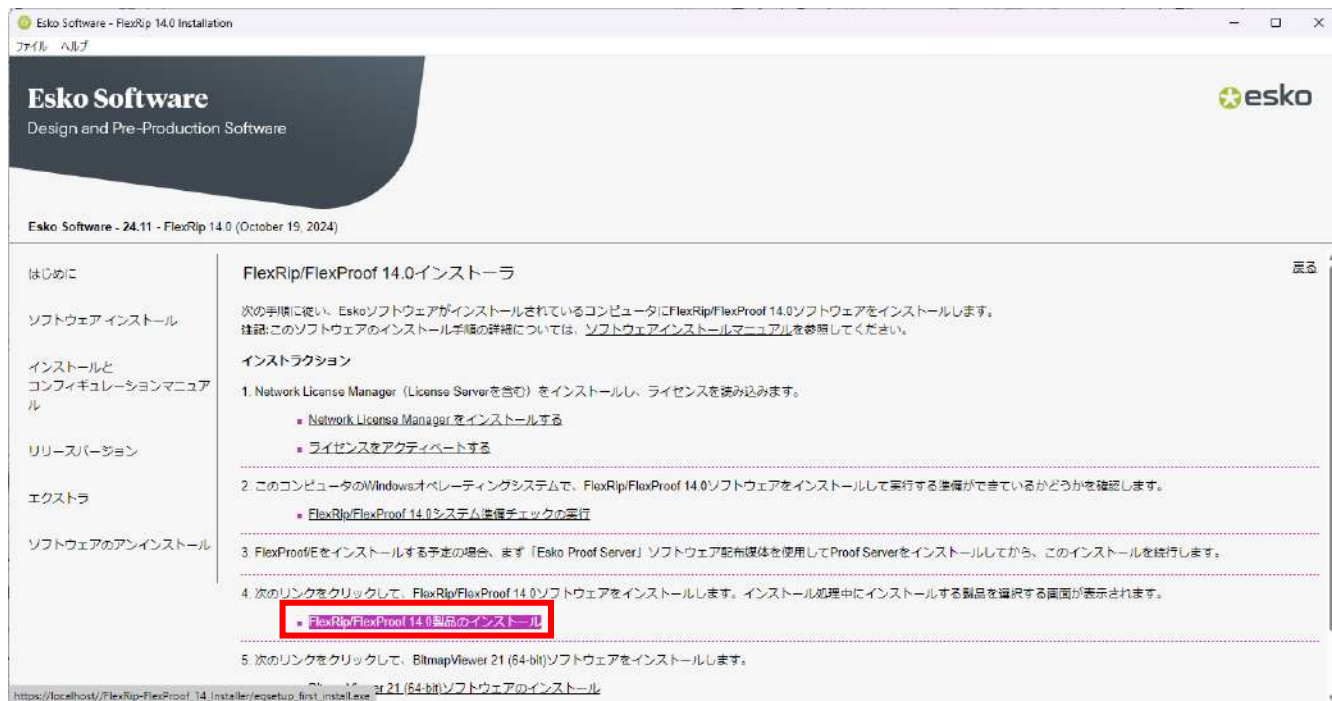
Esko Software - FlexRip 14.0 Installation

ファイル ヘルプ

Esko Software
Design and Pre-Production Software

esko

Esko Software - 24.11 - FlexRip 14.0 (October 19, 2024)

はじめに

ソフトウェア インストール

インストールと コンフィギュレーションマニュアル

リリースバージョン

エクストラ

ソフトウェアのアンインストール

FlexRip/FlexProof 14.0インストーラ

戻る

次の手順に従い、EskoソフトウェアがインストールされているコンピュータにFlexRip/FlexProof 14.0ソフトウェアをインストールします。
注記:このソフトウェアのインストール手順の詳細については、ソフトウェアインストールマニュアルを参照してください。

インストラクション

1. Network License Manager（License Serverを含む）をインストールし、ライセンスを読み込みます。

■ Network License Manager をインストールする

■ ライセンスをアクティベートする

2. このコンピュータのWindowsオペレーティングシステムで、FlexRip/FlexProof 14.0ソフトウェアをインストールして実行する準備ができているかどうかを確認します。

■ FlexRip/FlexProof 14.0システム準備チェックの実行

3. FlexProof/Eをインストールする予定の場合、まず「Esko Proof Server」ソフトウェア配布媒体を使用してProof Serverをインストールしてから、このインストールを続行します。

4. 次のリンクをクリックして、FlexRip/FlexProof 14.0ソフトウェアをインストールします。インストール処理中にインストールする製品を選択する画面が表示されます。

■ FlexRip/FlexProof 14.0製品のインストール

5. 次のリンクをクリックして、BitmapViewer 21 (64-bit)ソフトウェアをインストールします。

https://localhost//FlexRip-FlexProof_14_Installer/egsetup_first_install.exe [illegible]er 21 (64-bit)ソフトウェアのインストール